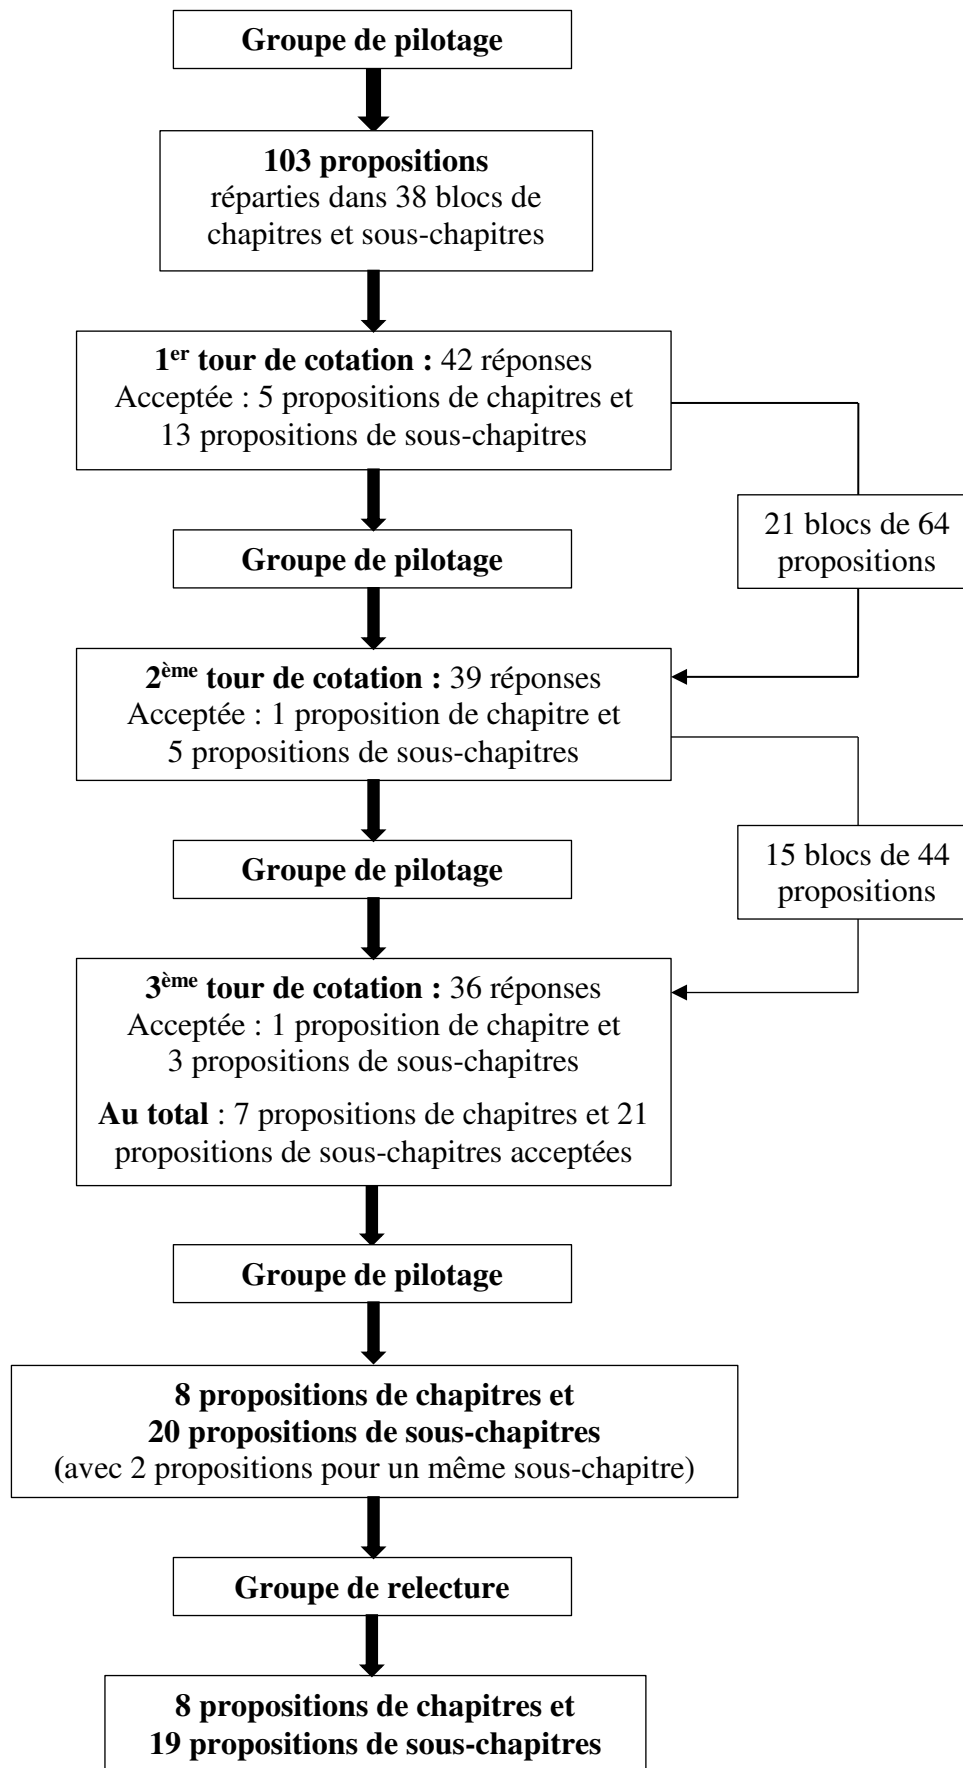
Groupe de pilotage

103 propositions
réparties dans 38 blocs de chapitres et sous-chapitres

1er tour de cotation : 42 réponses
Acceptée : 5 propositions de chapitres et 13 propositions de sous-chapitres

21 blocs de 64 propositions

Groupe de pilotage

2ème tour de cotation : 39 réponses
Acceptée : 1 proposition de chapitre et 5 propositions de sous-chapitres

15 blocs de 44 propositions

Groupe de pilotage

3ème tour de cotation : 36 réponses
Acceptée : 1 proposition de chapitre et 3 propositions de sous-chapitres

Au total : 7 propositions de chapitres et 21 propositions de sous-chapitres acceptées

Groupe de pilotage

8 propositions de chapitres et
20 propositions de sous-chapitres
(avec 2 propositions pour un même sous-chapitre)

Groupe de relecture

8 propositions de chapitres et
19 propositions de sous-chapitres